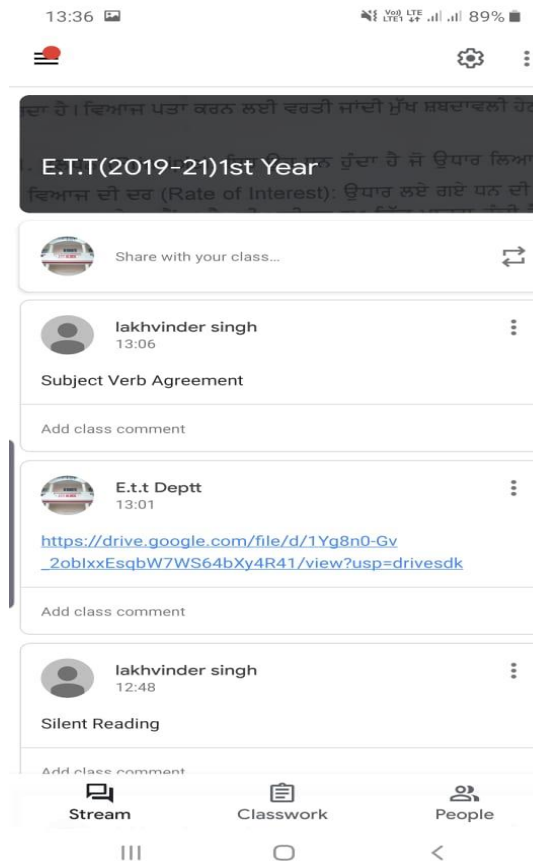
13:36

Vo) LTE LTE 89%

ਦਾ ਹੈ। ਵਿਆਜ ਪਤਾ ਕਰਨ ਲਈ ਵਰਤੀ ਜਾਂਦੀ ਮੁੱਖ ਸ਼ਬਦਾਵਲੀ ਹੇ

E.T.T(2019-21)1st Year

ਹੁੰਦਾ ਹੈ ਜੋ ਉਧਾਰ ਲਿਆ

ਵਿਆਜ ਦੀ ਦਰ (Rate of Interest): ਉਧਾਰ ਲਏ ਗਏ ਧਨ ਦੀ

Share with your class...

lakhvinder singh
13:06

Subject Verb Agreement

Add class comment

E.t.t Deptt
13:01

https://drive.google.com/file/d/1Yg8n0-Gv_2obIxxEsqbW7WS64bXy4R41/view?usp=drivesdk

Add class comment

lakhvinder singh
12:48

Silent Reading

Add class comment

Stream Classwork People